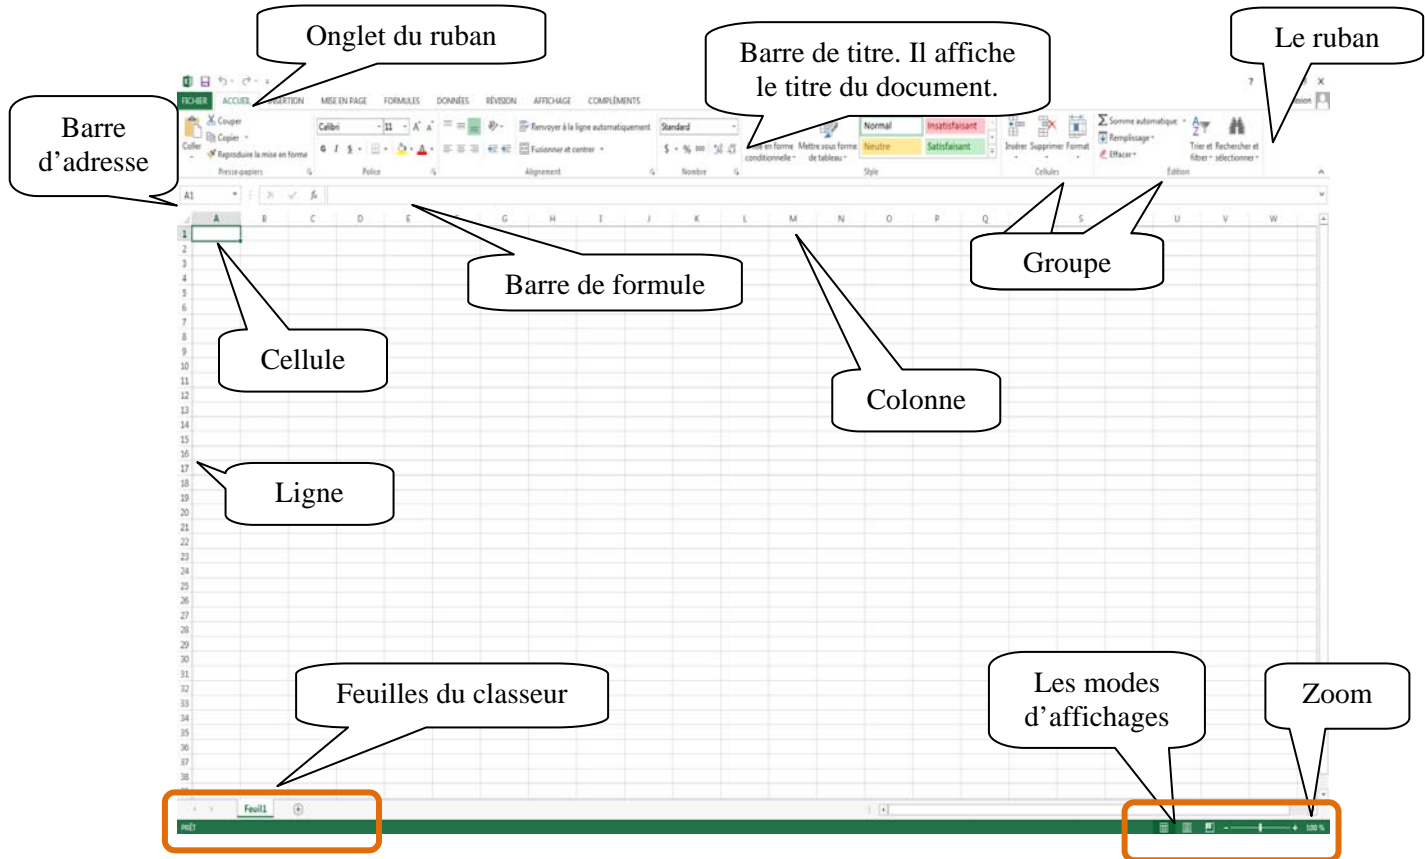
Onglet du ruban

Barre de titre. Il affiche le titre du document.

Le ruban

Barre d'adresse

FICHIER ACCUEIL INSERTION MISE EN PAGE FORMULES DONNÉES RÉVISION AFFICHAGE COMPLÉMENTS

Couper
Copier
Coller
Reproduire la mise en forme
Presse-papiers

Calibri 11
G I S
Police

Renvoyer à la ligne automatiquement
Fusionner et centrer
Alignement

Standard
$ % 000
Nombre

Mise en forme conditionnelle
Mettre sous forme de tableau
Normal Insatisfaisant
Neutre Satisfaisant
Style

Insérer Supprimer Format
Cellules

Somme automatique
Remplissage
Effacer
Trier et filtrer
Rechercher et sélectionner
Édition

A1

A B C D E G H I J K L M N O P Q S U V W

Barre de formule

Groupe

Cellule

Colonne

Ligne

1 2 3 4 5 6 7 8 9 10 11 12 13 14 15 16 17 18 19 20 21 22 23 24 25 26 27 28 29 30 31 32 33 34 35 36 37 38

Feuilles du classeur

Les modes d'affichages

Zoom

Feuil1

PRÊT

100 %